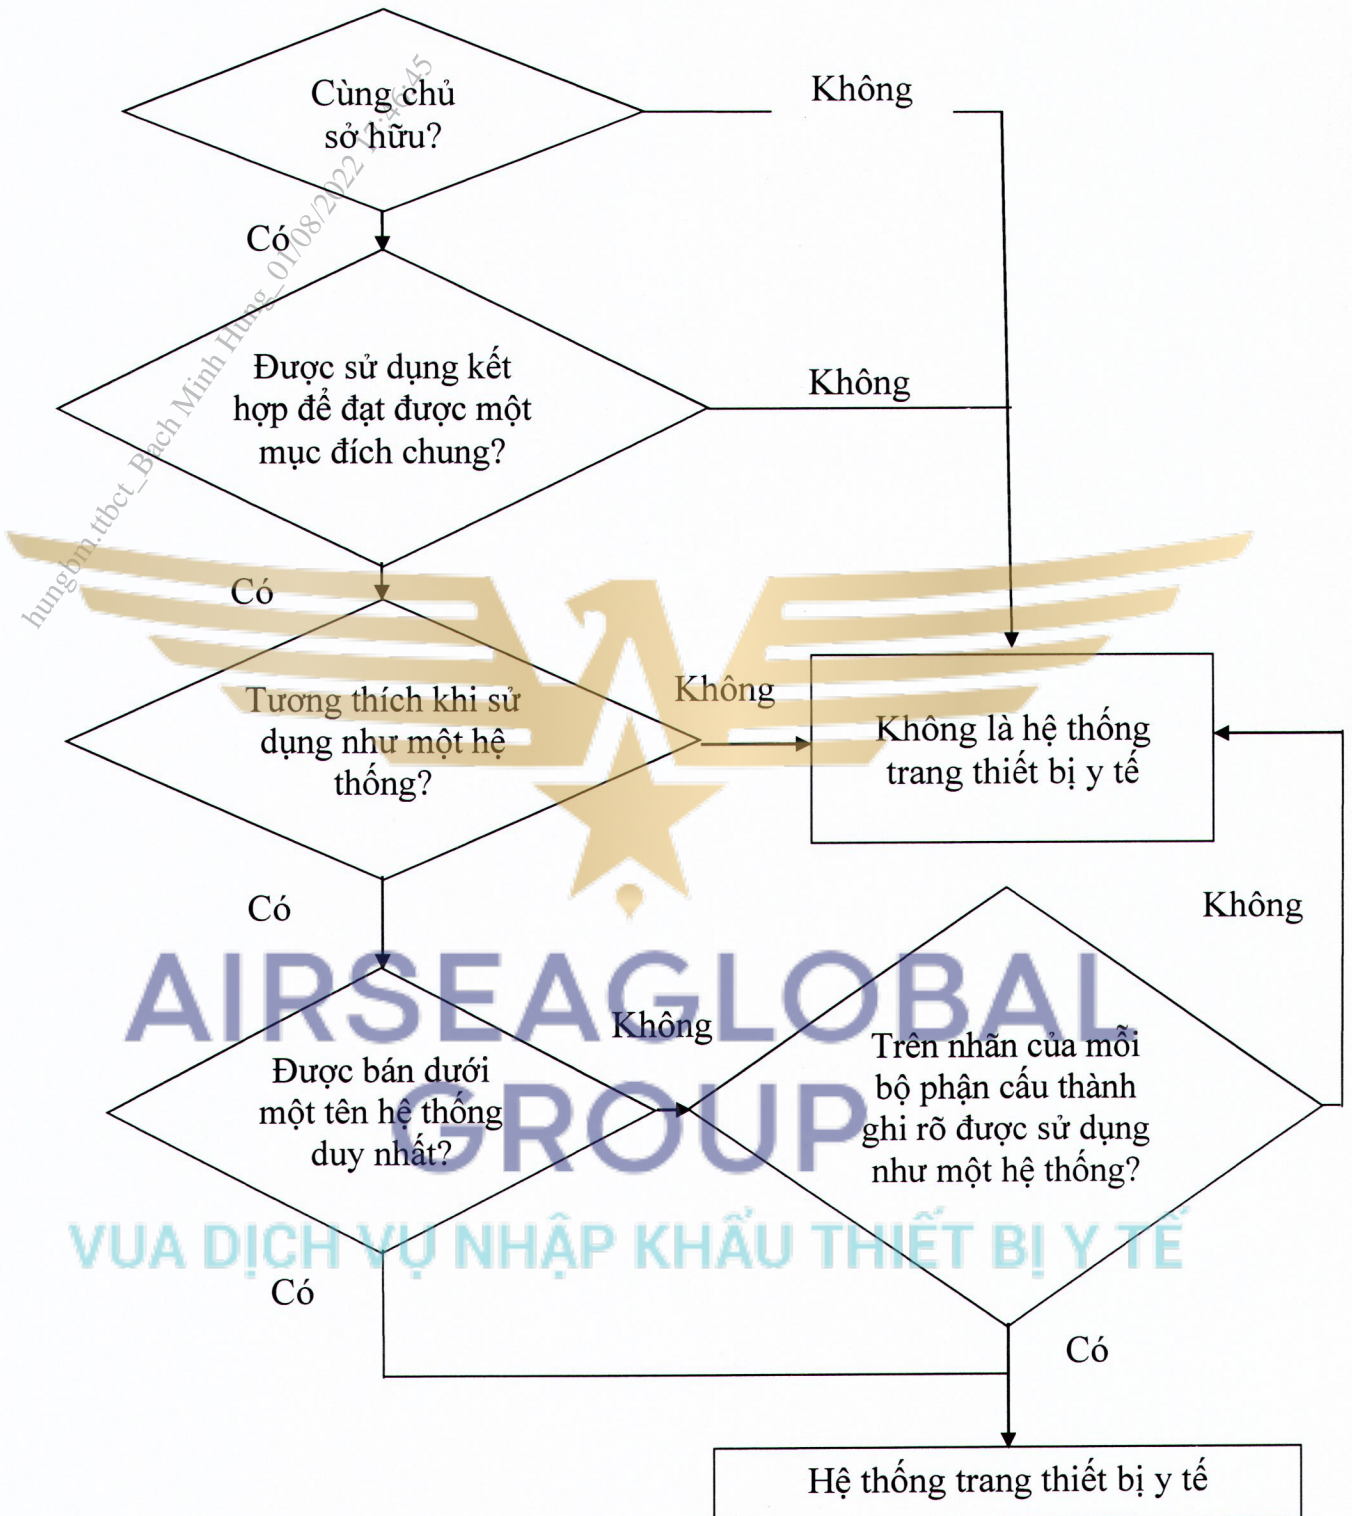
Cùng chủ sở hữu?

Không

Có

Được sử dụng kết hợp để đạt được một mục đích chung?

Không

Có

Tương thích khi sử dụng như một hệ thống?

Không

Không là hệ thống trang thiết bị y tế

Có

Không

AIRSEAGLOBAL GROUP

Không

Được bán dưới một tên hệ thống duy nhất?

Trên nhãn của mỗi bộ phận cấu thành ghi rõ được sử dụng như một hệ thống?

VUA DỊCH VỤ NHẬP KHẨU THIẾT BỊ Y TẾ

Có

Có

Hệ thống trang thiết bị y tế

hungbm.ttbct_Bach Minh Hung_01/08/2022 14:46:45